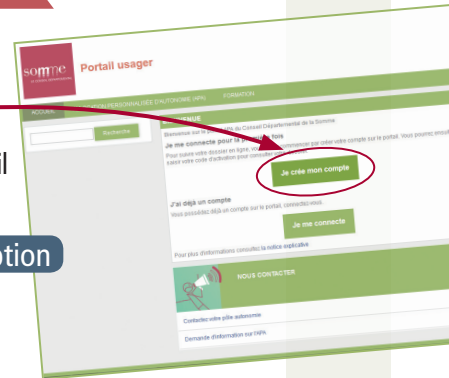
somme
Portail usager
ACCUEIL
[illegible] PERSONNALISÉE D'AUTONOMIE (APA)
FORMATION
Rechercher
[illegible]VENUE
Bienvenue sur le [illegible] du Conseil Départemental de la Somme
Je me connecte pour la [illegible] fois
Pour suivre votre dossier en ligne, vous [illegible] commencer par créer votre compte sur le portail. Vous pouvez ensuite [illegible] saisir votre code d'activation pour consulter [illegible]
Je crée mon compte
J'ai déjà un compte
Vous possédez déjà un compte sur le portail, connectez-vous.
Je me connecte
Pour plus d'informations consultez la notice explicative
NOUS CONTACTER
Contactez votre pôle autonomie
Demande d'information sur l'APA
il
ption